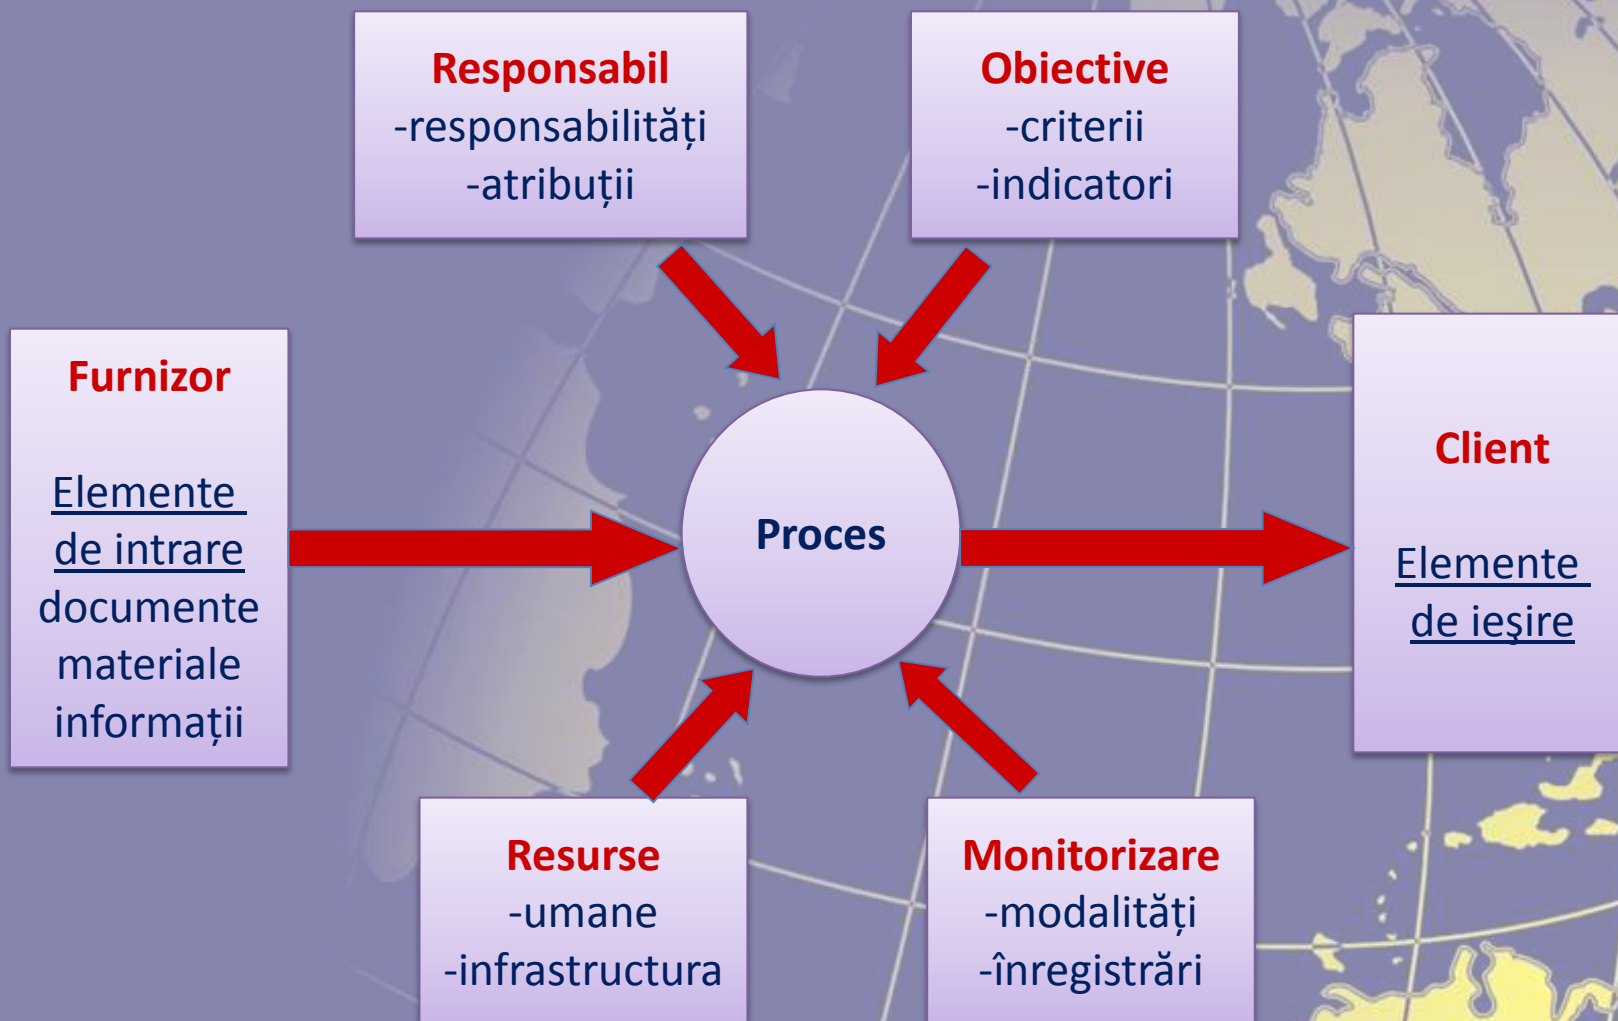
Responsabil
-responsabilități
-atribuții

Obiective
-criterii
-indicatori

Furnizor

Elemente de intrare
documente
materiale
informații

Proces

Client

Elemente de ieşire

Resurse
-umane
-infrastructura

Monitorizare
-modalități
-înregistrări